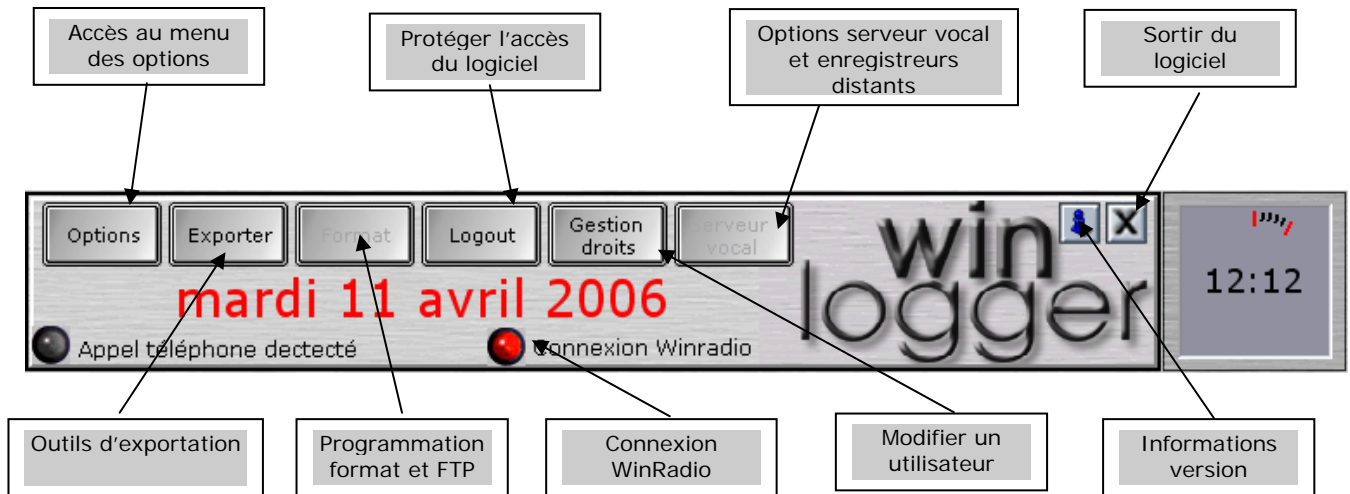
Accès au menu des options

Protéger l'accès du logiciel

Options serveur vocal et enregistreurs distants

Sortir du logiciel

Options

Exporter

Format

Logout

Gestion droits

Serveur vocal

win logger

X

12:12

mardi 11 avril 2006

Appel téléphone dectecté

Connexion Winradio

Outils d'exportation

Programmation format et FTP

Connexion WinRadio

Modifier un utilisateur

Informations version